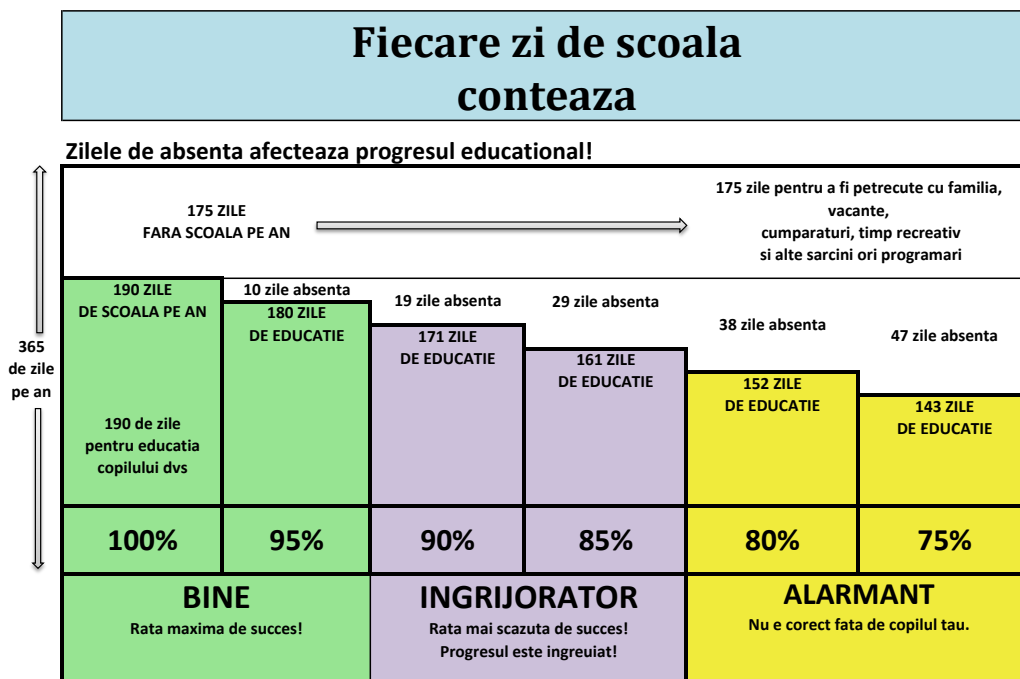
Fiecare zi de scoala conteaza

Zilele de absenta afecteaza progresul educational!

175 ZILE
FARA SCOALA PE AN

175 zile pentru a fi petrecute cu familia, vacante, cumparaturi, timp recreativ si alte sarcini ori programari

365 de zile pe an

190 ZILE
DE SCOALA PE AN

190 de zile pentru educatia copilului dvs

10 zile absenta
180 ZILE
DE EDUCATIE

19 zile absenta
171 ZILE
DE EDUCATIE

29 zile absenta
161 ZILE
DE EDUCATIE

38 zile absenta
152 ZILE
DE EDUCATIE

47 zile absenta
143 ZILE
DE EDUCATIE

| 100% | 95% | 90% | 85% | 80% | 75% |
|---|---|---|---|---|---|

BINE
Rata maxima de succes!

INGRIJORATOR
Rata mai scazuta de succes!
Progresul este ingreuiat!

ALARMANT
Nu e corect fata de copilul tau.